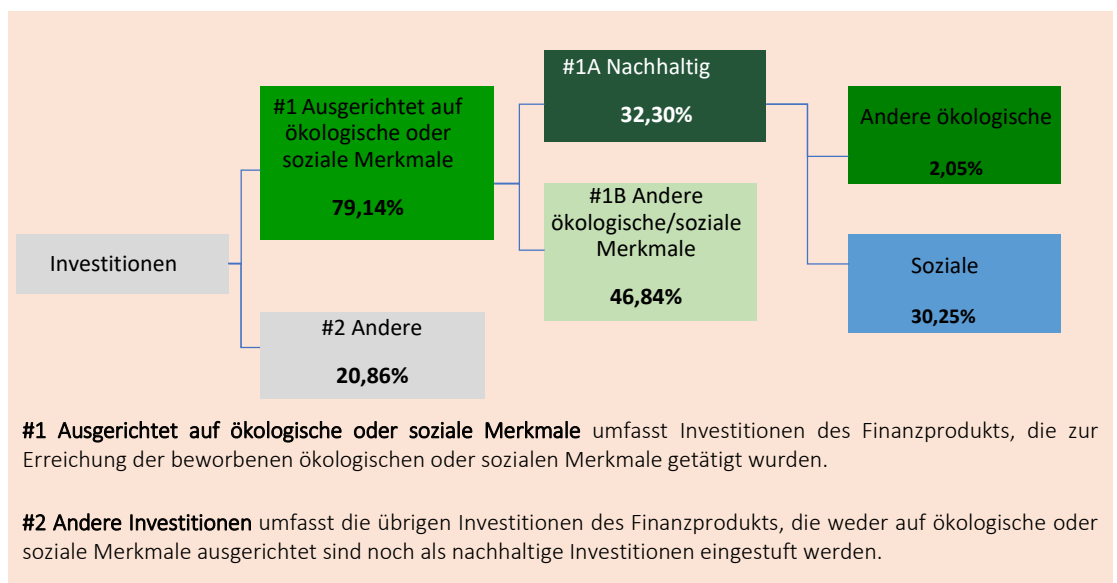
Investitionen

#1 Ausgerichtet auf ökologische oder soziale Merkmale

79,14%

#2 Andere

20,86%

#1A Nachhaltig

32,30%

#1B Andere ökologische/soziale Merkmale

46,84%

Andere ökologische

2,05%

Soziale

30,25%

#1 Ausgerichtet auf ökologische oder soziale Merkmale umfasst Investitionen des Finanzprodukts, die zur Erreichung der beworbenen ökologischen oder sozialen Merkmale getätigt wurden.

#2 Andere Investitionen umfasst die übrigen Investitionen des Finanzprodukts, die weder auf ökologische oder soziale Merkmale ausgerichtet sind noch als nachhaltige Investitionen eingestuft werden.